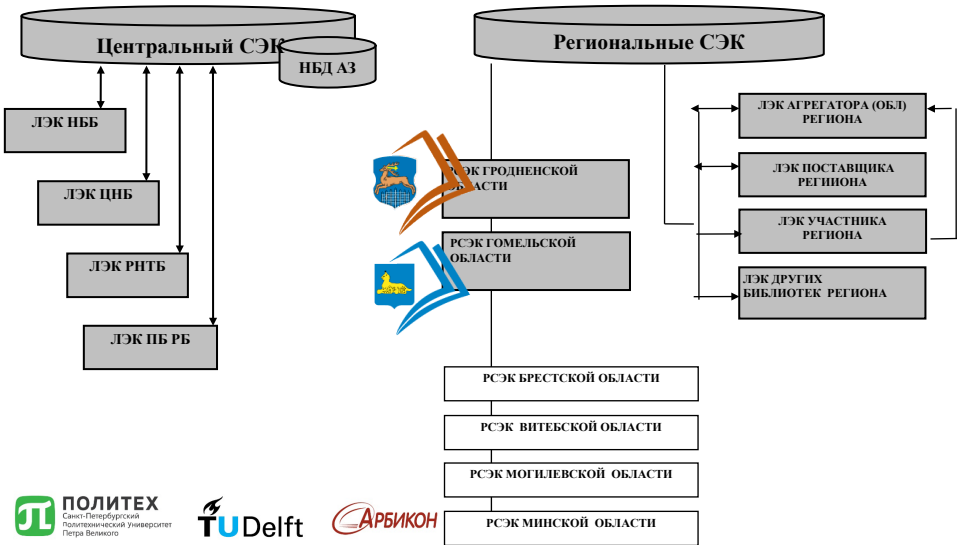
Центральный СЭК

НБД АЗ

ЛЭК НББ

ЛЭК ЦНБ

ЛЭК РНТБ

ЛЭК ПБ РБ

Региональные СЭК

РСЭК ГРОДНЕНСКОЙ ОБЛАСТИ

РСЭК ГОМЕЛЬСКОЙ ОБЛАСТИ

ЛЭК АГРЕГАТОРА (ОБЛ) РЕГИОНА

ЛЭК ПОСТАВЩИКА РЕГИОНА

ЛЭК УЧАСТНИКА РЕГИОНА

ЛЭК ДРУГИХ БИБЛИОТЕК РЕГИОНА

РСЭК БРЕСТСКОЙ ОБЛАСТИ

РСЭК ВИТЕБСКОЙ ОБЛАСТИ

РСЭК МОГИЛЕВСКОЙ ОБЛАСТИ

РСЭК МИНСКОЙ ОБЛАСТИ

ПОЛИТЕХ Санкт-Петербургский Политехнический Университет Петра Великого

TUDelft

АРБИКОН